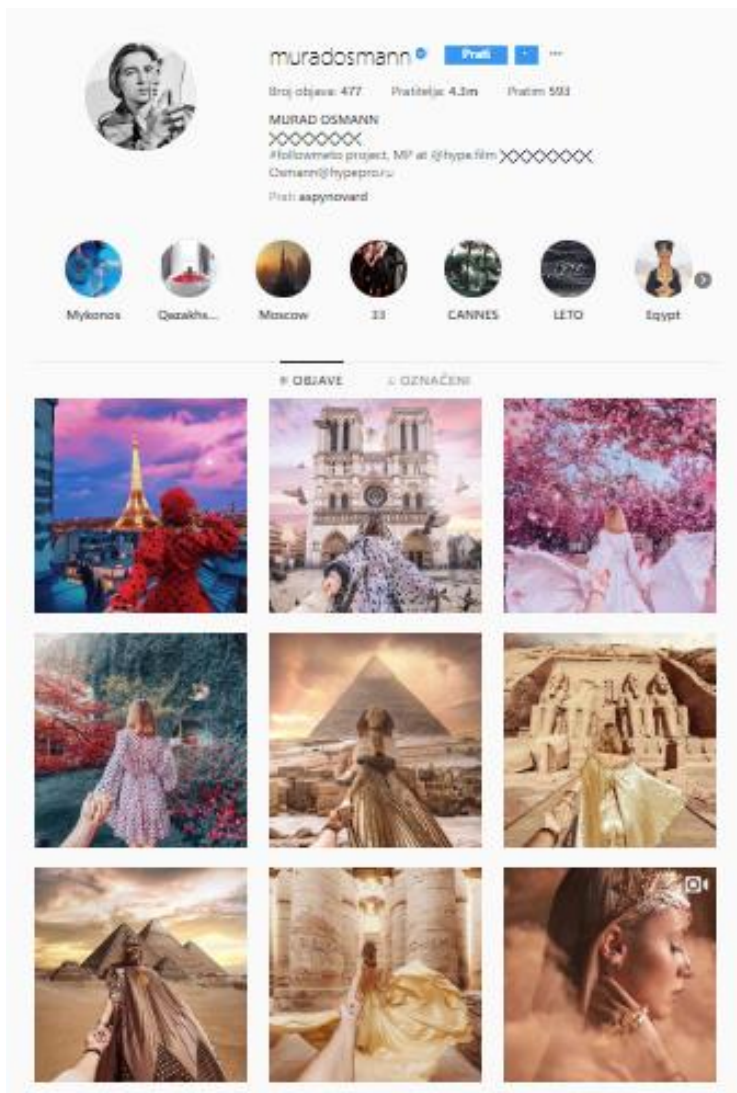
muradosmann Prati ···

Broj objava: 477 Pratitelja: 4.3m Pratim: 593

MURAD OSMANN
XXXXXXX
#followmeto project, MP at @hype.film XXXXXXX
Osmann@hypepro.ru

Prati aspynovard

Mykonos Qazakhs... Moscow 33 CANNES LETO Egypt

OBJAVE OZNAČENI